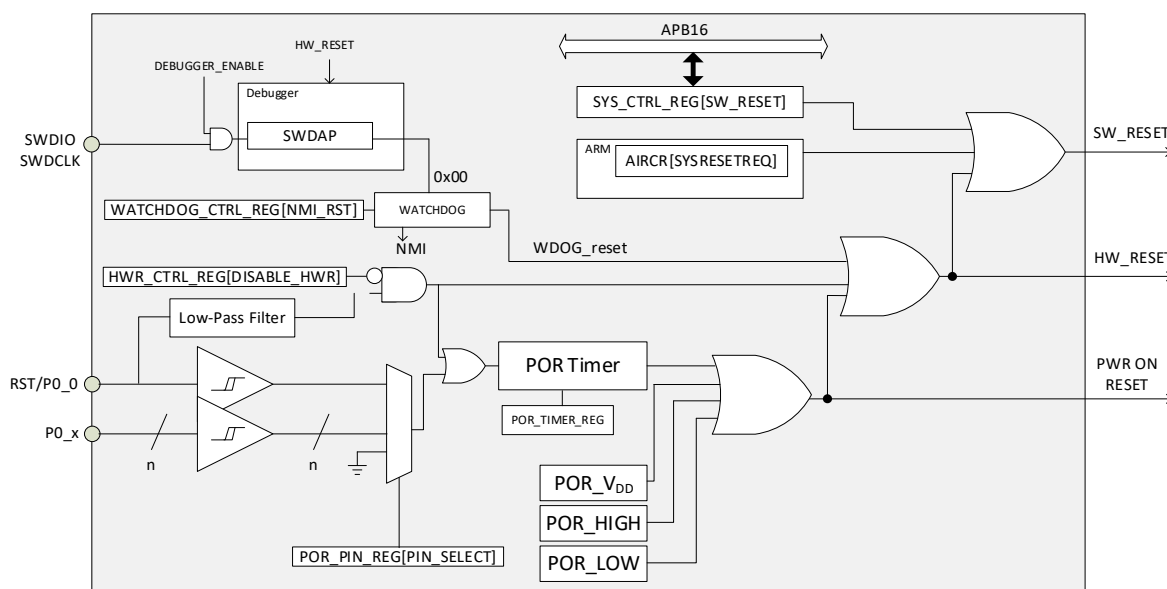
APB16

HW_RESET

DEBUGGER_ENABLE

Debugger

SWDAP

SYS_CTRL_REG[SW_RESET]

ARM

AIRCR[SYSRESETREQ]

SW_RESET

SWDIO
SWDCLK

0x00

WATCHDOG_CTRL_REG[NMI_RST]

WATCHDOG

NMI

WDOG_reset

HW_RESET

HWR_CTRL_REG[DISABLE_HWR]

Low-Pass Filter

POR Timer

PWR ON
RESET

RST/P0_0

POR_TIMER_REG

P0_x

n

n

$POR\_V_{DD}$

POR_HIGH

POR_LOW

POR_PIN_REG[PIN_SELECT]